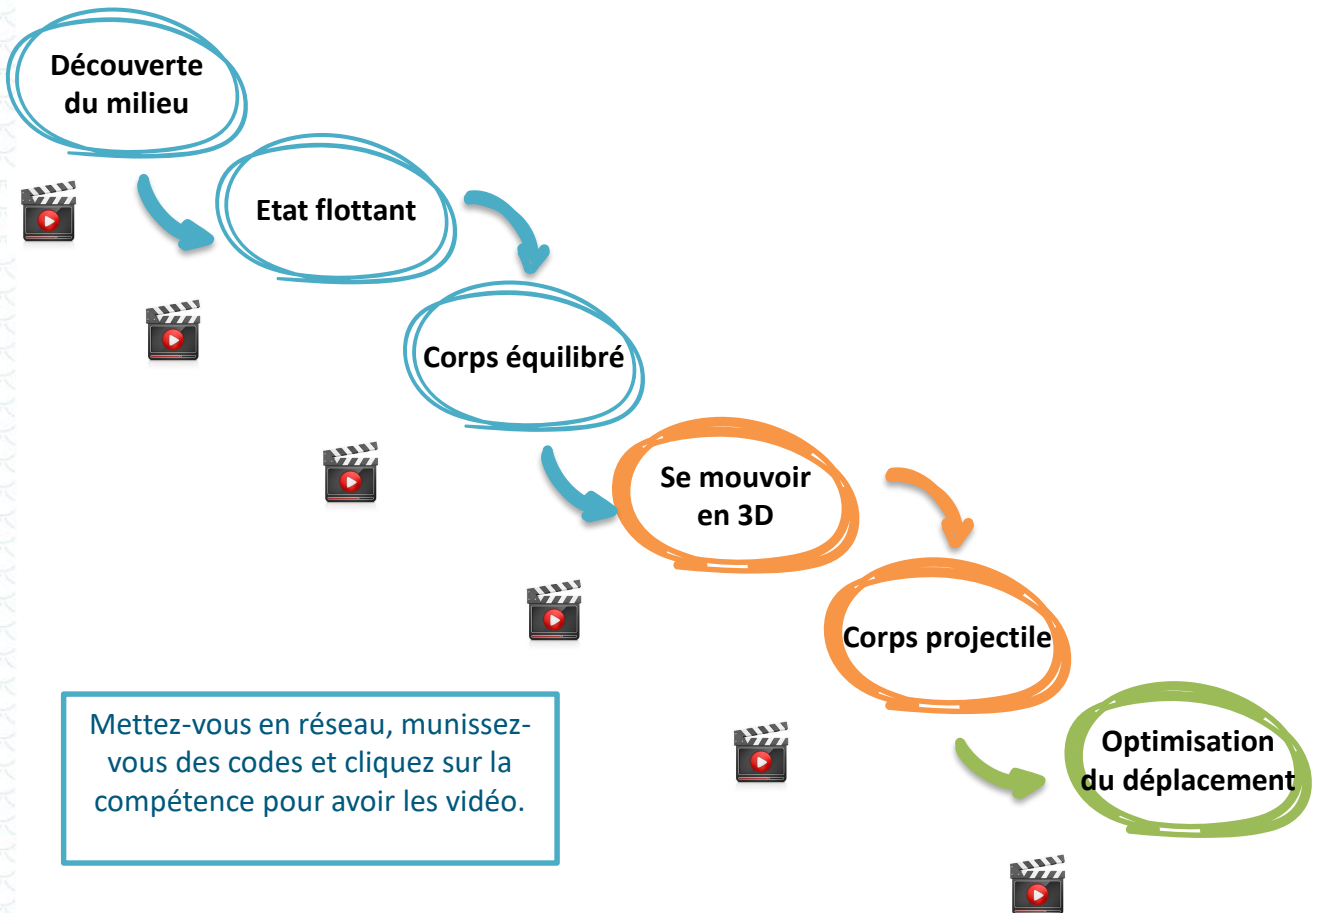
Découverte du milieu

Etat flottant

Corps équilibré

Se mouvoir en 3D

Corps projectile

Optimisation du déplacement

Mettez-vous en réseau, munissez-vous des codes et cliquez sur la compétence pour avoir les vidéo.